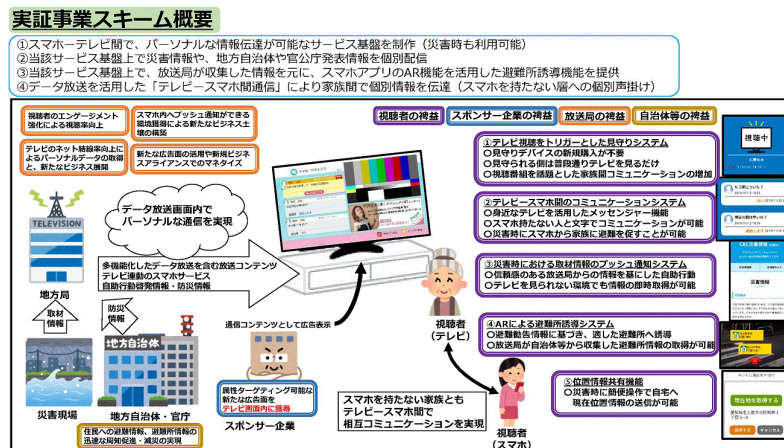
実証事業スキーム概要

①スマホーテレビ間で、パーソナルな情報伝達が可能なサービス基盤を制作（災害時も利用可能）
②当該サービス基盤上で災害情報や、地方自治体や官公庁発表情報を個別配信
③当該サービス基盤上で、放送局が収集した情報を元に、スマホアプリのAR機能を活用した避難所誘導機能を提供
④データ放送を活用した「テレビースマホ間通信」により家族間で個別情報を伝達（スマホを持たない層への個別声掛け）

視聴者のエンゲージメント強化による視聴率向上

スマホ内へプッシュ通知できる環境整備による新たなビジネス土壌の構築

テレビのネット結線率向上によるパーソナルデータの取得と、新たなビジネス展開

新たな広告画面の活用や新規ビジネスアライアンスでのマネタイズ

視聴者の裨益

スポンサー企業の裨益

放送局の裨益

自治体等の裨益

①テレビ視聴をトリガーとした見守りシステム
○見守りデバイスの新規購入が不要
○見守られる側は普段通りテレビを見るだけ
○視聴番組を話題とした家族間コミュニケーションの増加

②テレビースマホ間のコミュニケーションシステム
○身近なテレビを活用したメッセンジャー機能
○スマホ持たない人と文字でコミュニケーションが可能
○災害時にスマホから家族に避難を促すことが可能

③災害時における取材情報のプッシュ通知システム
○信頼感のある放送局からの情報を新たに自動行動
○テレビを見られない環境でも情報の即時取得が可能

④ARによる避難所誘導システム
○避難勧告情報に基づき、適した避難所へ誘導
○放送局が自治体等から収集した避難所情報の取得が可能

⑤位置情報共有機能
○災害時に簡便操作で自宅へ現在位置情報の送信が可能

TELEVISION

データ放送画面内でパーソナルな通信を実現

多機能化したデータ放送を含む放送コンテンツ
テレビ連動のスマホサービス
自治行動啓発情報・防災情報

地方局

取材情報

防災情報

地方自治体

通信コンテンツとして広告表示

視聴者（テレビ）

災害現場

地方自治体・官庁

住民への避難情報、避難所情報の迅速な周知促進・減災の実現

属性ターゲティング可能な新たな広告面をテレビ画面内に獲得

スポンサー企業

スマホを持たない家族ともテレビースマホ間で相互コミュニケーションを実現

視聴者（スマホ）

視聴中

災害情報

現在地を取得